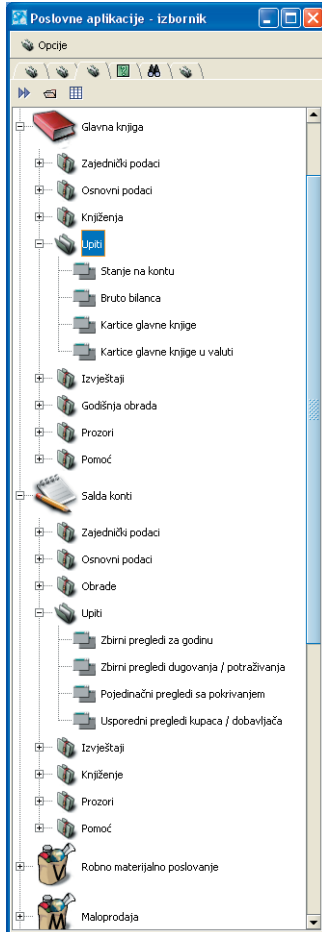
Poslovne aplikacije - izbornik

Opcije

Glavna knjiga
Zajednički podaci
Osnovni podaci
Knjiženja
Upiti
Stanje na kontu
Bruto bilanca
Kartice glavne knjige
Kartice glavne knjige u valuti
Izvještaji
Godišnja obrada
Prozori
Pomoć

Salda konti
Zajednički podaci
Osnovni podaci
Obrade
Upiti
Zbirni pregledi za godinu
Zbirni pregledi dugovanja / potraživanja
Pojedinačni pregledi sa pokrivanjem
Usporedni pregledi kupaca / dobavljača
Izvještaji
Knjiženje
Prozori
Pomoć

Robno materijalno poslovanje

Maloprodaja